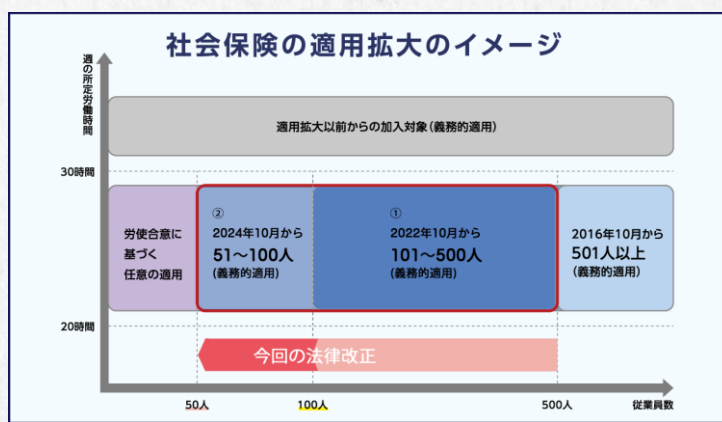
社会保険の適用拡大のイメージ

週の所定労働時間

適用拡大以前からの加入対象（義務的適用）

30時間

労使合意に基づく任意の適用

②
2024年10月から
51～100人
（義務的適用）

①
2022年10月から
101～500人
（義務的適用）

2016年10月から
501人以上
（義務的適用）

20時間

今回の法律改正

50人

100人

500人

従業員数